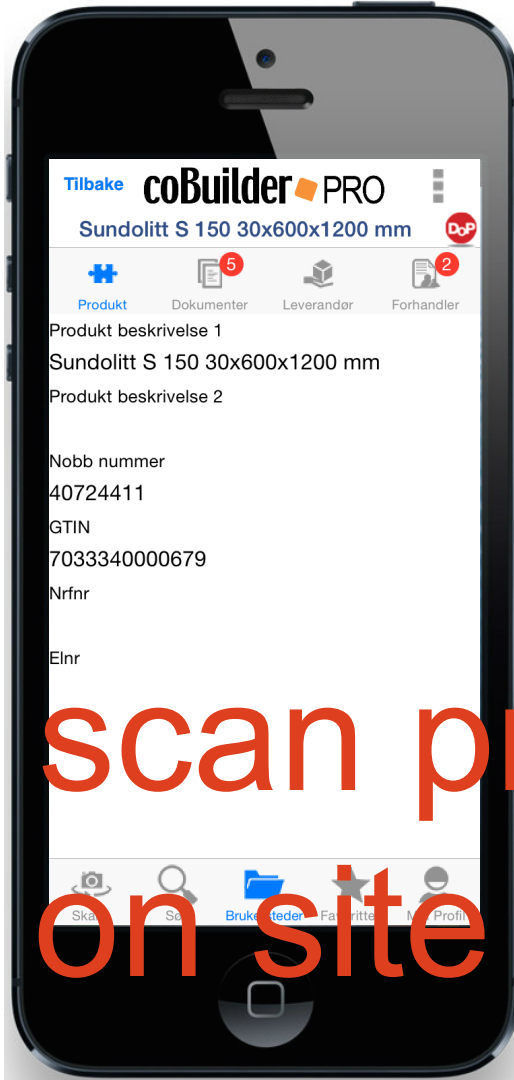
Tilbake coBuilder PRO

Sundolitt S 150 30x600x1200 mm

DoP

5 2

Produkt Dokumenter Leverandør Forhandler

Produkt beskrivelse 1

Sundolitt S 150 30x600x1200 mm

Produkt beskrivelse 2

Nobb nummer

40724411

GTIN

7033340000679

Nrfnr

Elnr

scan p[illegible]

Ska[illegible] Sø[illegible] Bruk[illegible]steder Fa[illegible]ritte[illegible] M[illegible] Profil

on site